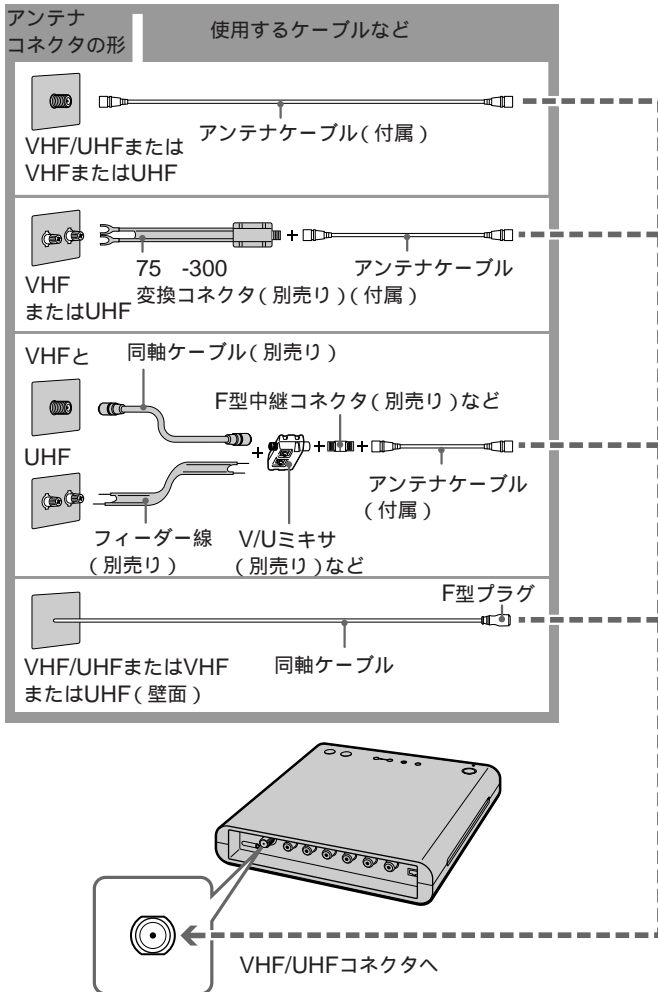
アンテナコネクタの形

使用するケーブルなど

VHF/UHFまたはVHFまたはUHF

アンテナケーブル（付属）

VHFまたはUHF

75 -300 変換コネクタ（別売り）

アンテナケーブル（付属）

VHFと

同軸ケーブル（別売り）

F型中継コネクタ（別売り）など

UHF

アンテナケーブル（付属）

フィーダー線（別売り）

V/Uミキサ（別売り）など

F型プラグ

VHF/UHFまたはVHFまたはUHF（壁面）

同軸ケーブル

VHF/UHFコネクタへ